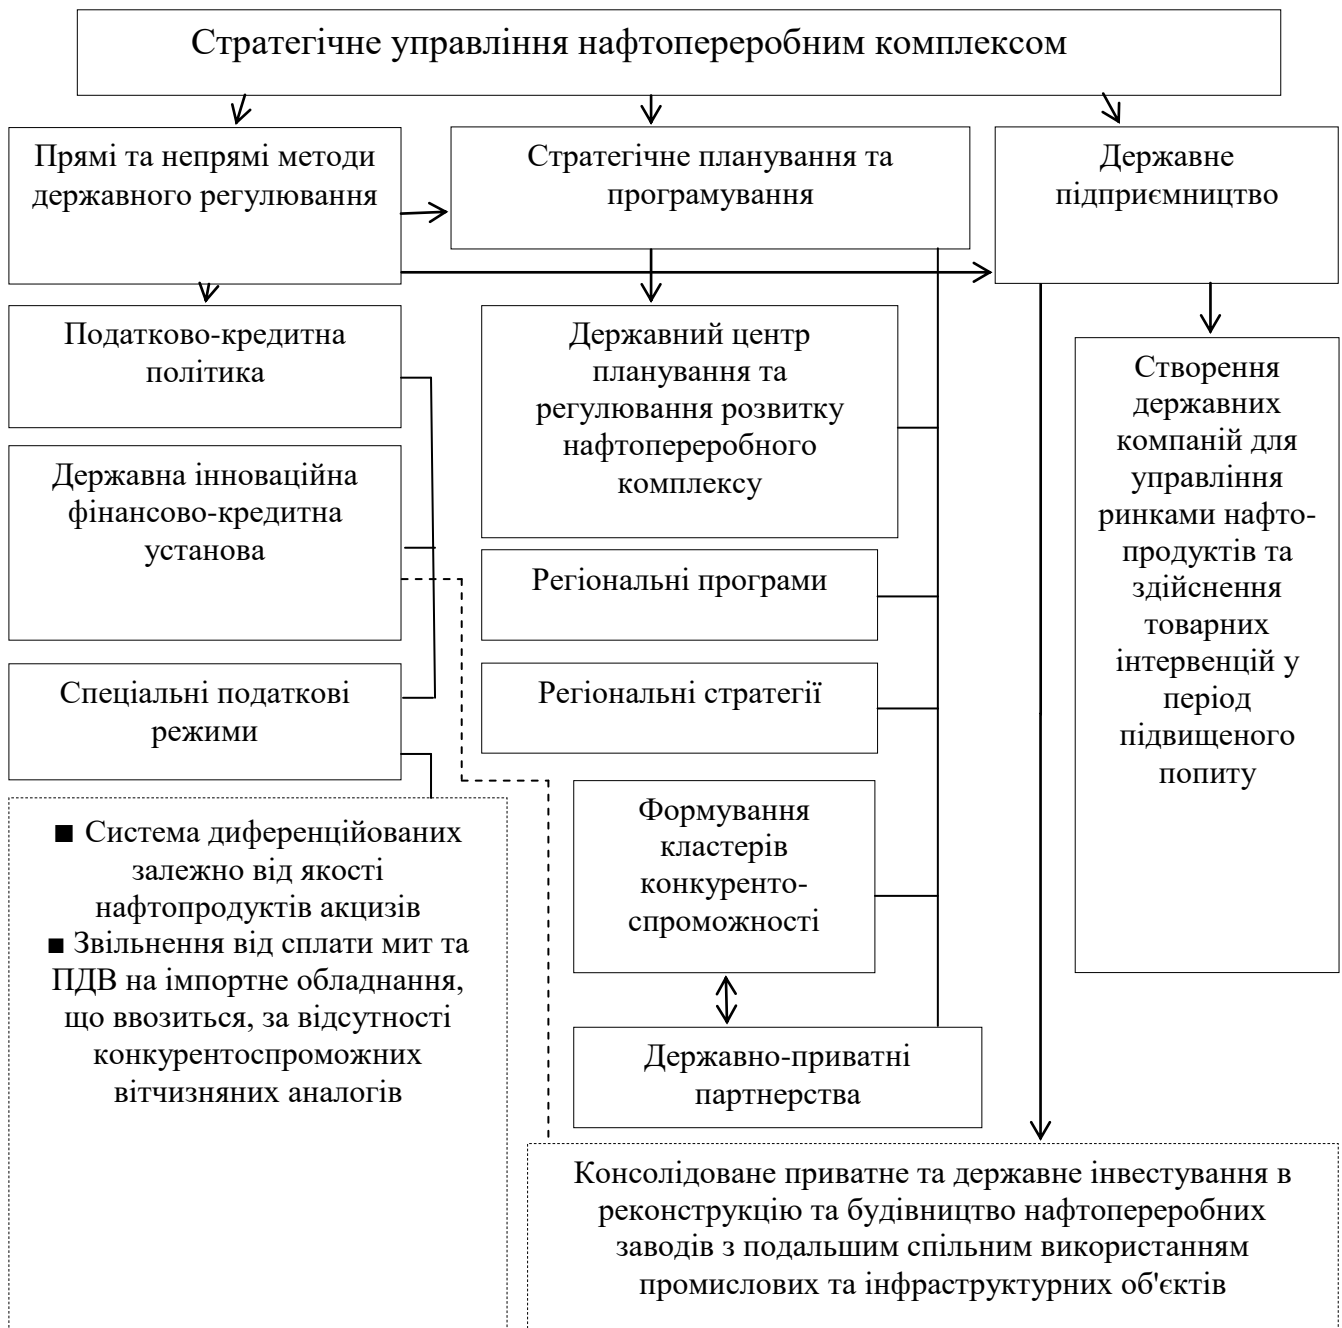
Стратегічне управління нафтопереробним комплексом

Прямі та непрямі методи державного регулювання

Стратегічне планування та програмування

Державне підприємництво

Податково-кредитна політика

Державна інноваційна фінансово-кредитна установа

Спеціальні податкові режими

■ Система диференційованих залежно від якості нафтопродуктів акцизів
■ Звільнення від сплати мит та ПДВ на імпортне обладнання, що ввозиться, за відсутності конкурентоспроможних вітчизняних аналогів

Державний центр планування та регулювання розвитку нафтопереробного комплексу

Регіональні програми

Регіональні стратегії

Формування кластерів конкурентоспроможності

Державно-приватні партнерства

Створення державних компаній для управління ринками нафтопродуктів та здійснення товарних інтервенцій у період підвищеного попиту

Консолідоване приватне та державне інвестування в реконструкцію та будівництво нафтопереробних заводів з подальшим спільним використанням промислових та інфраструктурних об'єктів